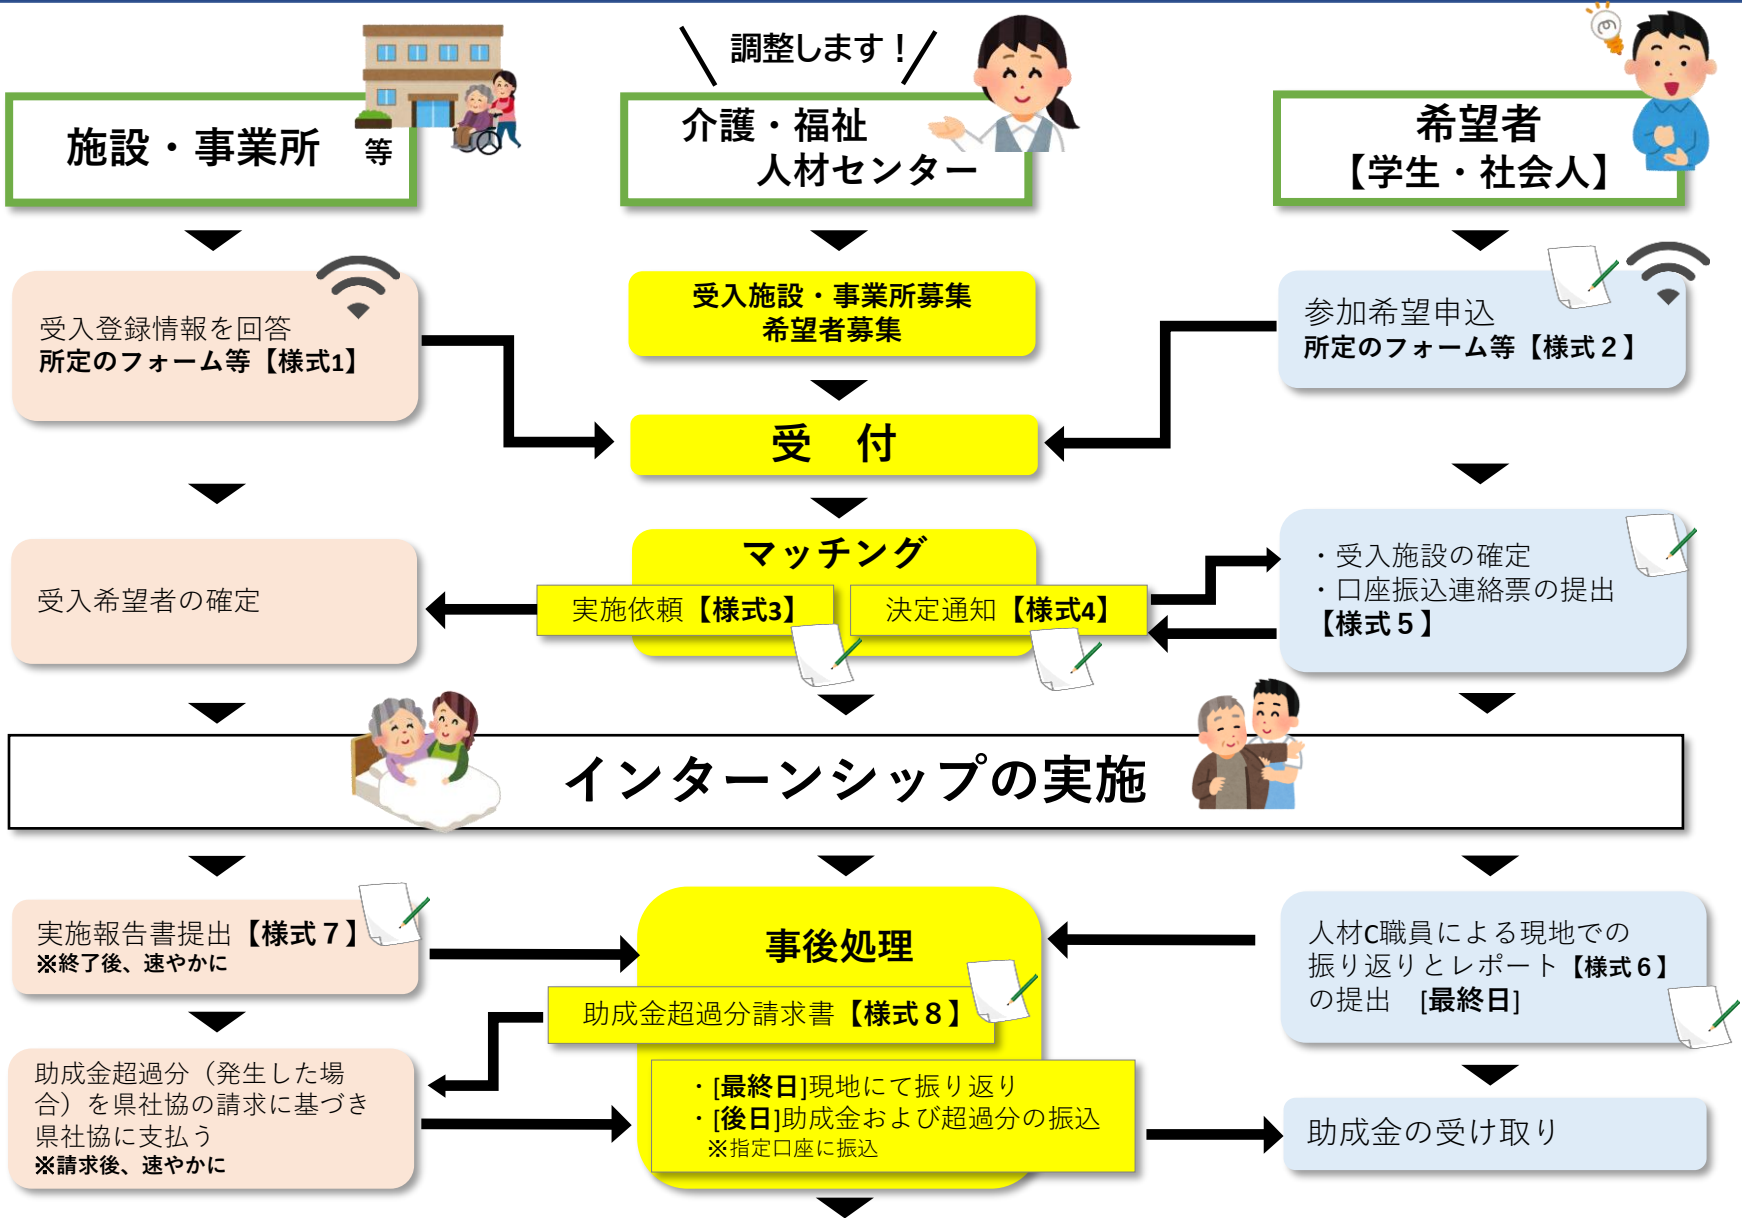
施設・事業所　等

調整します！

介護・福祉
人材センター

希望者
【学生・社会人】

受入登録情報を回答
所定のフォーム等【様式1】

受入施設・事業所募集
希望者募集

参加希望申込
所定のフォーム等【様式２】

受　付

マッチング

受入希望者の確定

実施依頼【様式3】

決定通知【様式4】

・受入施設の確定
・口座振込連絡票の提出
【様式５】

インターンシップの実施

実施報告書提出【様式７】
※終了後、速やかに

事後処理

人材C職員による現地での振り返りとレポート【様式６】の提出　[最終日]

助成金超過分請求書【様式８】

助成金超過分（発生した場合）を県社協の請求に基づき県社協に支払う
※請求後、速やかに

・[最終日]現地にて振り返り
・[後日]助成金および超過分の振込
※指定口座に振込

助成金の受け取り